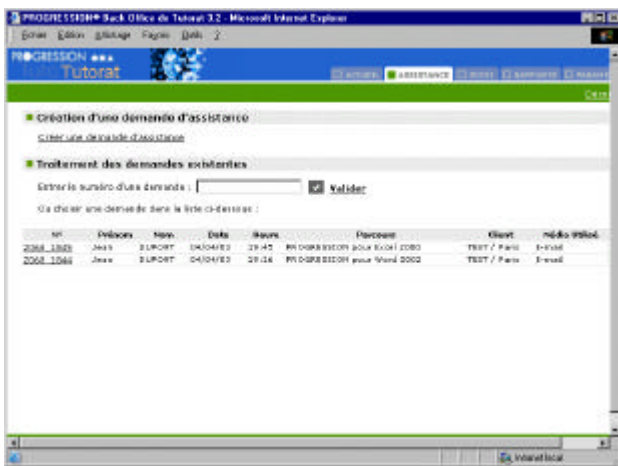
PROGRESSION® Back Office de Tutorat 3.2 - Microsoft Internet Explorer

Fichier Edition Affichage Favoris Outils ?

PROGRESSION Tutorat

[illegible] ASSISTANCE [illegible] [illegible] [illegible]

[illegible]

Création d'une demande d'assistance

Créer une demande d'assistance

Traitement des demandes existantes

Entrer le numéro d'une demande : Valider

Ou choisir une demande dans la liste ci-dessous :

| N° | Prénom | Nom | Date | Heure | Parcours | Client | Média Utilisé |
|---|---|---|---|---|---|---|---|
| 2068_1045 | Jean | DUPONT | 04/04/03 | 19:45 | PROGRESSION pour Excel 2000 | TEST / Paris | E-mail |
| 2068_1044 | Jean | DUPONT | 04/04/03 | 19:16 | PROGRESSION pour Word 2002 | TEST / Paris | E-mail |

Intranet local